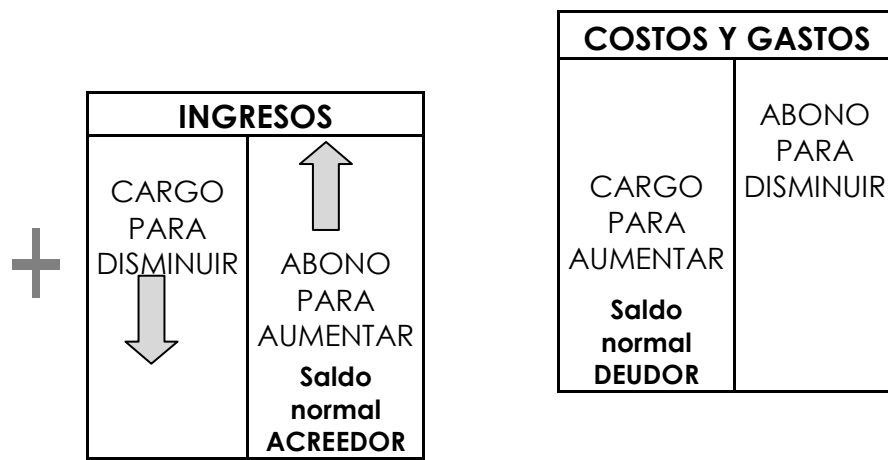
+

| INGRESOS | |
|---|---|
| CARGO PARA DISMINUIR | ABONO PARA AUMENTAR **Saldo normal ACREEDOR** |

| COSTOS Y GASTOS | |
|---|---|
| CARGO PARA AUMENTAR **Saldo normal DEUDOR** | ABONO PARA DISMINUIR |